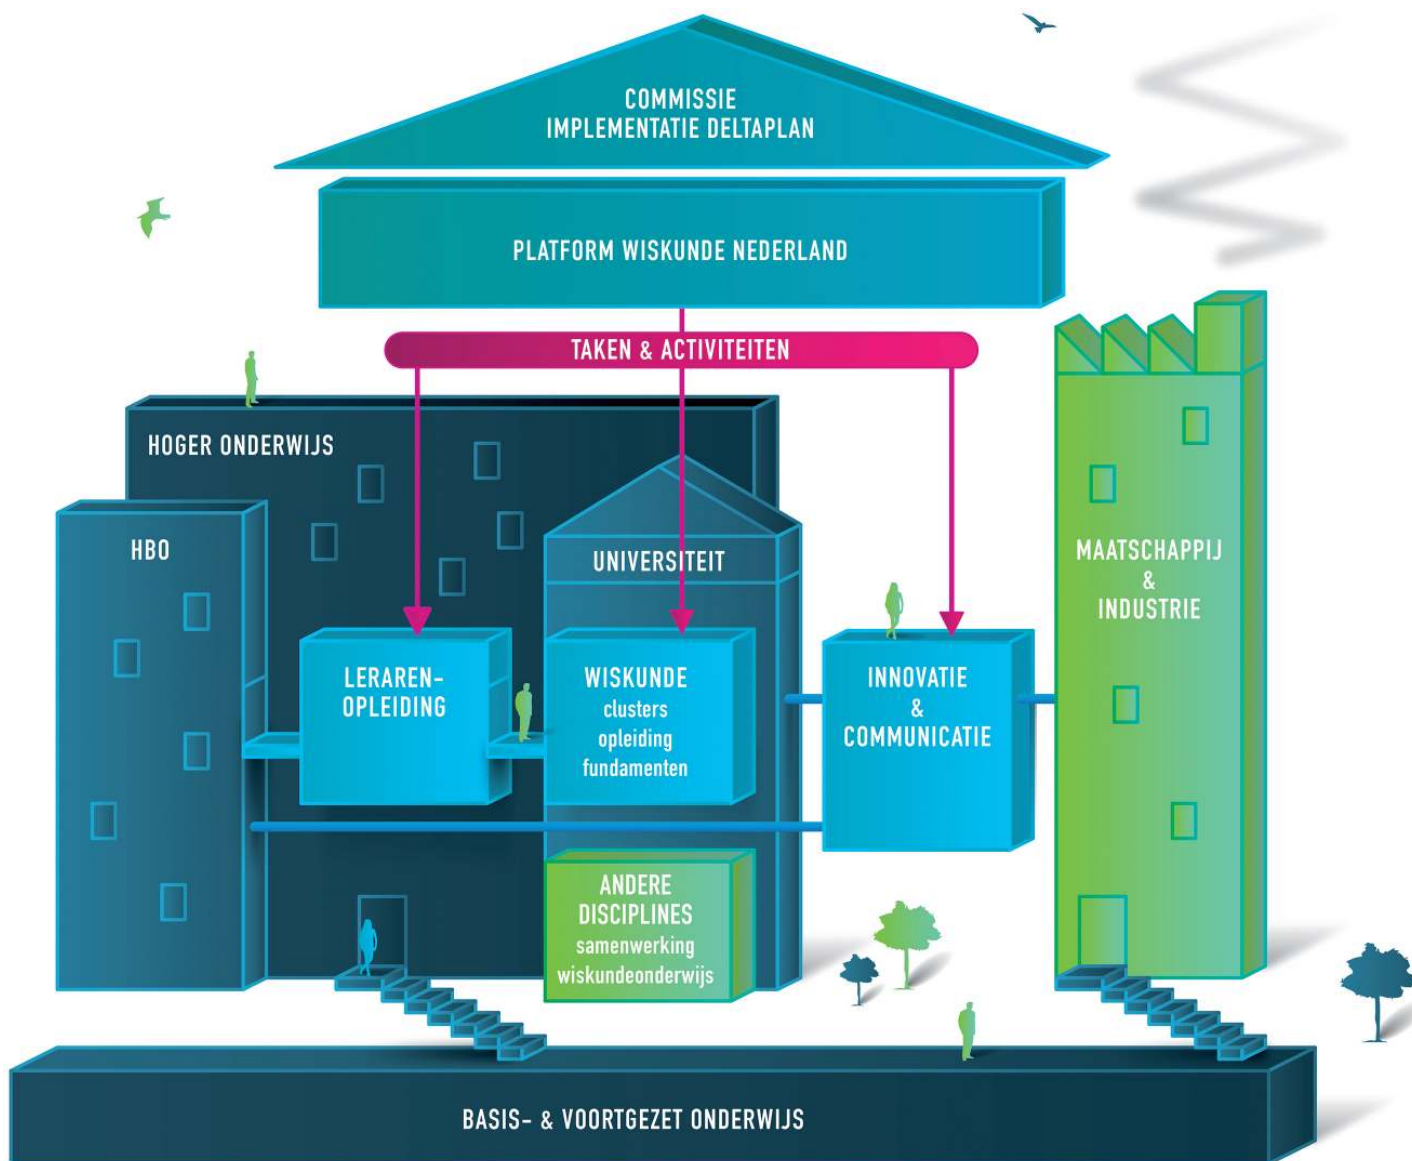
COMMISSIE
IMPLEMENTATIE DELTAPLAN

PLATFORM WISKUNDE NEDERLAND

TAKEN & ACTIVITEITEN

HOGER ONDERWIJS

HBO

UNIVERSITEIT

MAATSCHAPPIJ
&
INDUSTRIE

LERAREN-
OPLEIDING

WISKUNDE
clusters
opleiding
fundamenten

INNOVATIE
&
COMMUNICATIE

ANDERE
DISCIPLINES
samenwerking
wiskundeonderwijs

BASIS- & VOORTGEZET ONDERWIJS